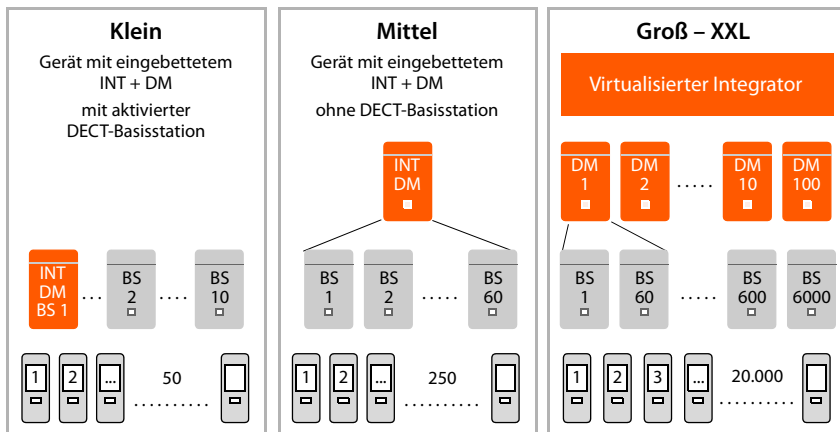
Klein

Gerät mit eingebettetem INT + DM

mit aktivierter DECT-Basisstation

INT
DM
BS 1

BS
2

BS
10

1 2 ... 50

Mittel

Gerät mit eingebettetem INT + DM

ohne DECT-Basisstation

INT
DM

BS
1

BS
2

BS
60

1 2 ... 250

Groß – XXL

Virtualisierter Integrator

DM
1

DM
2

DM
10

DM
100

BS
1

BS
60

BS
600

BS
6000

1 2 3 ... 20.000